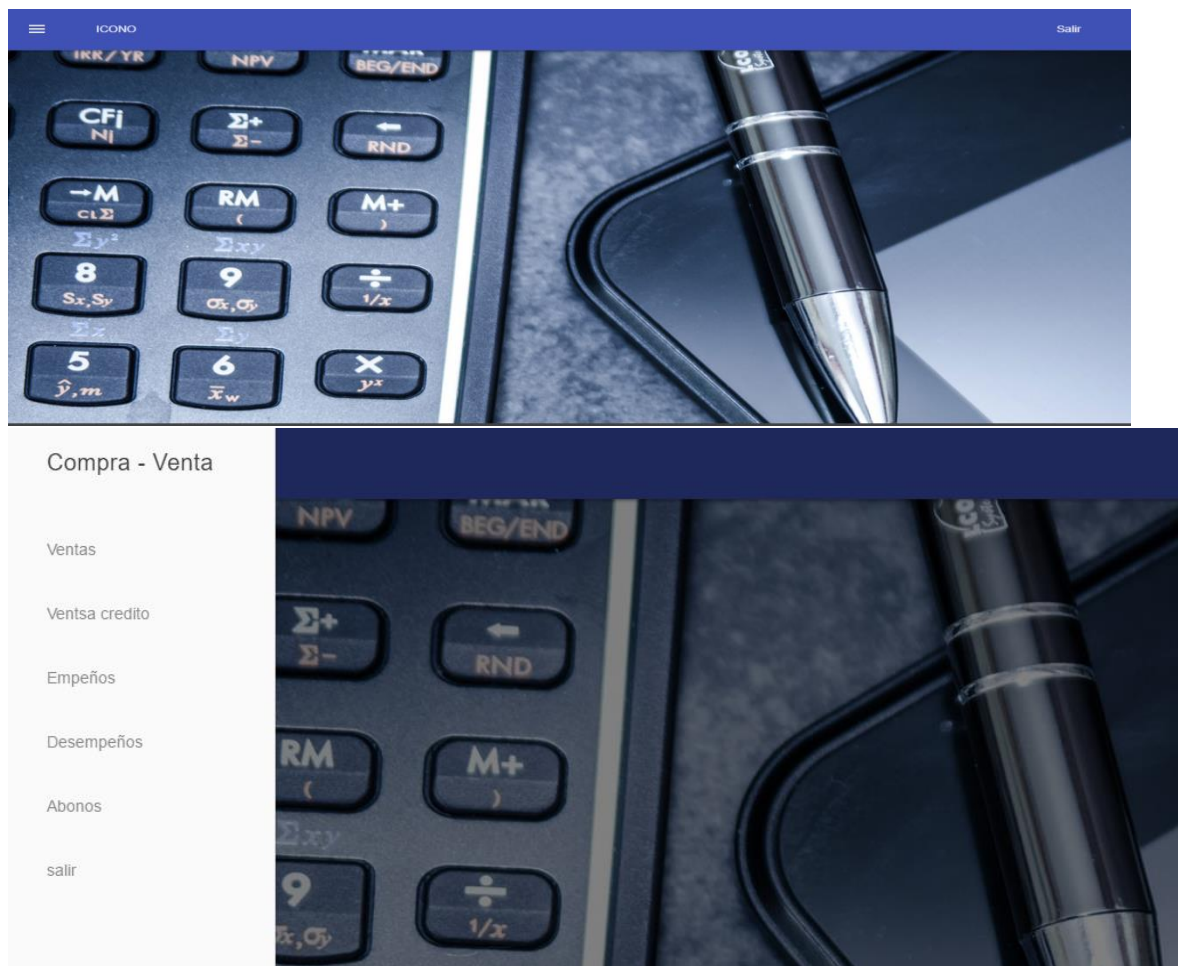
ICONO

Salir

IRR/YR

NPV

BEG/END

CFj

Nj

Σ+

Σ-

RND

→M

CLΣ

RM

(

M+

)

$\Sigma y^2$

$\Sigma xy$

8

$S_x, S_y$

9

$\sigma_x, \sigma_y$

÷

$1/x$

$\Sigma x$

$\Sigma y$

5

$\hat{y}, m$

6

$\bar{x}_w$

×

$y^x$

Compra - Venta

Ventas

Ventsa credito

Empeños

Desempeños

Abonos

salir

NPV

BEG/END

Σ+

Σ-

RND

RM

(

M+

)

$\Sigma xy$

9

$\sigma_x, \sigma_y$

÷

$1/x$